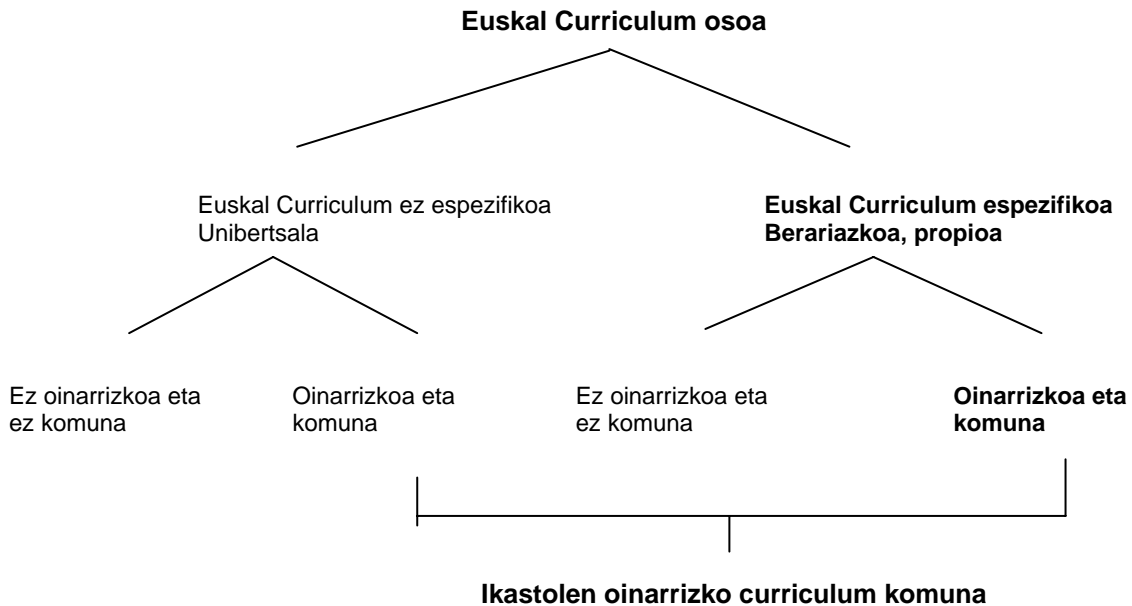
Euskal Curriculum osoa

Euskal Curriculum ez espezifikoa
Unibertsala

Euskal Curriculum espezifikoa
Berariazkoa, propioa

Ez oinarrizkoa eta ez komuna

Oinarrizkoa eta komuna

Ez oinarrizkoa eta ez komuna

Oinarrizkoa eta komuna

Ikastolen oinarrizko curriculum komuna